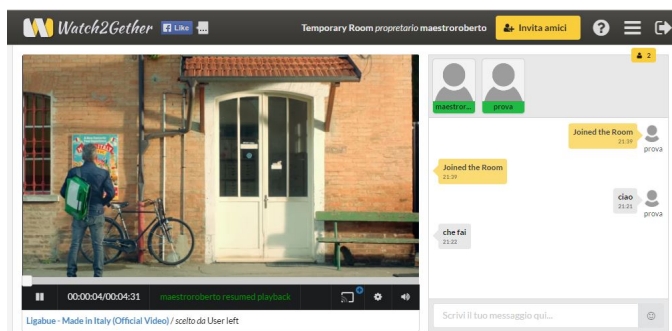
Watch2Gether f Like

Temporary Room propretario maestroroberto

Invita amici

2

maestror...

prova

Joined the Room
21:19

prova

Joined the Room
21:19

ciao
21:21

prova

che fai
21:22

00:00:04/00:04:31

maestroroberto resumed playback

Ligabue - Made in Italy (Official Video) / scelto da User left

Scrivi il tuo messaggio qui...